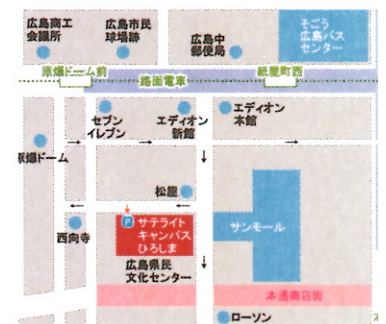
広島商工会議所

広島市民球場跡

広島中郵便局

そごう広島バスセンター

原爆ドーム前

路面電車

紙屋町西

セブンイレブン

エディオン新館

エディオン本館

原爆ドーム

松屋

P

サテライトキャンパスひろしま

サンモール

西向寺

広島県民文化センター

本通商店街

ローソン